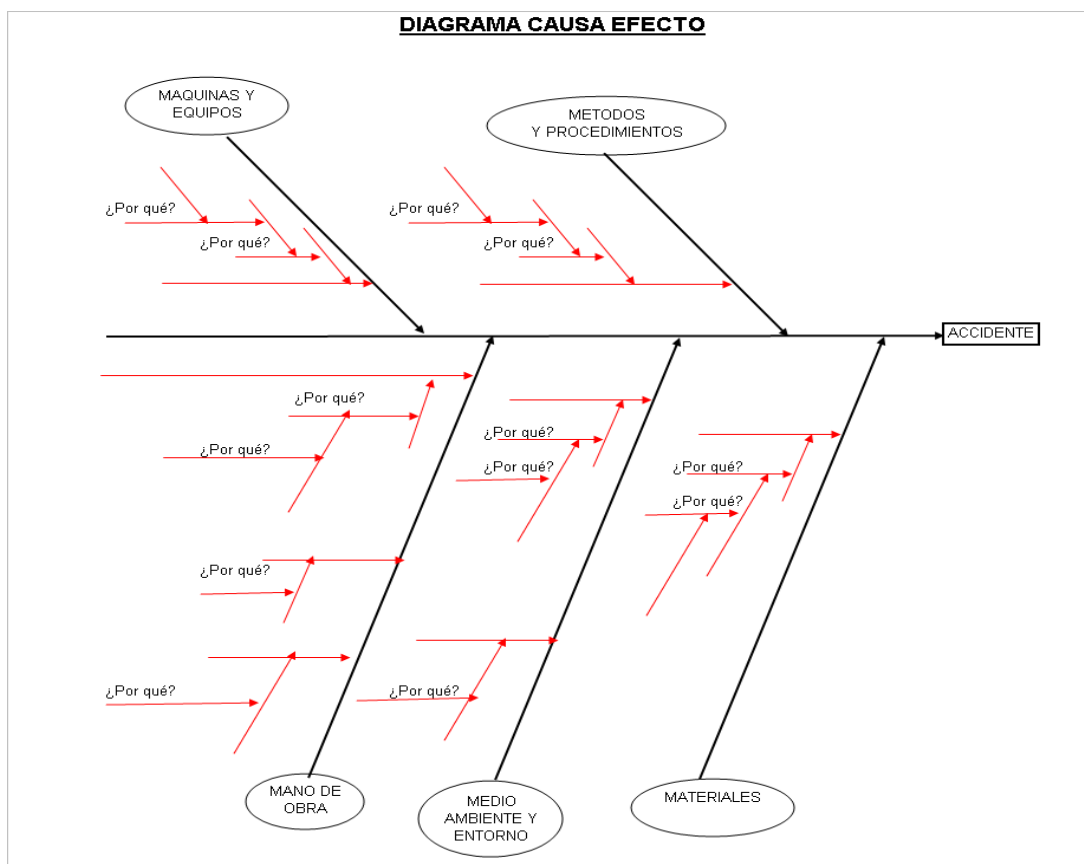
DIAGRAMA CAUSA EFECTO

MAQUINAS Y EQUIPOS

METODOS Y PROCEDIMIENTOS

¿Por qué?

¿Por qué?

¿Por qué?

¿Por qué?

ACCIDENTE

¿Por qué?

¿Por qué?

¿Por qué?

¿Por qué?

¿Por qué?

¿Por qué?

¿Por qué?

¿Por qué?

¿Por qué?

MANO DE OBRA

MEDIO AMBIENTE Y ENTORNO

MATERIALES